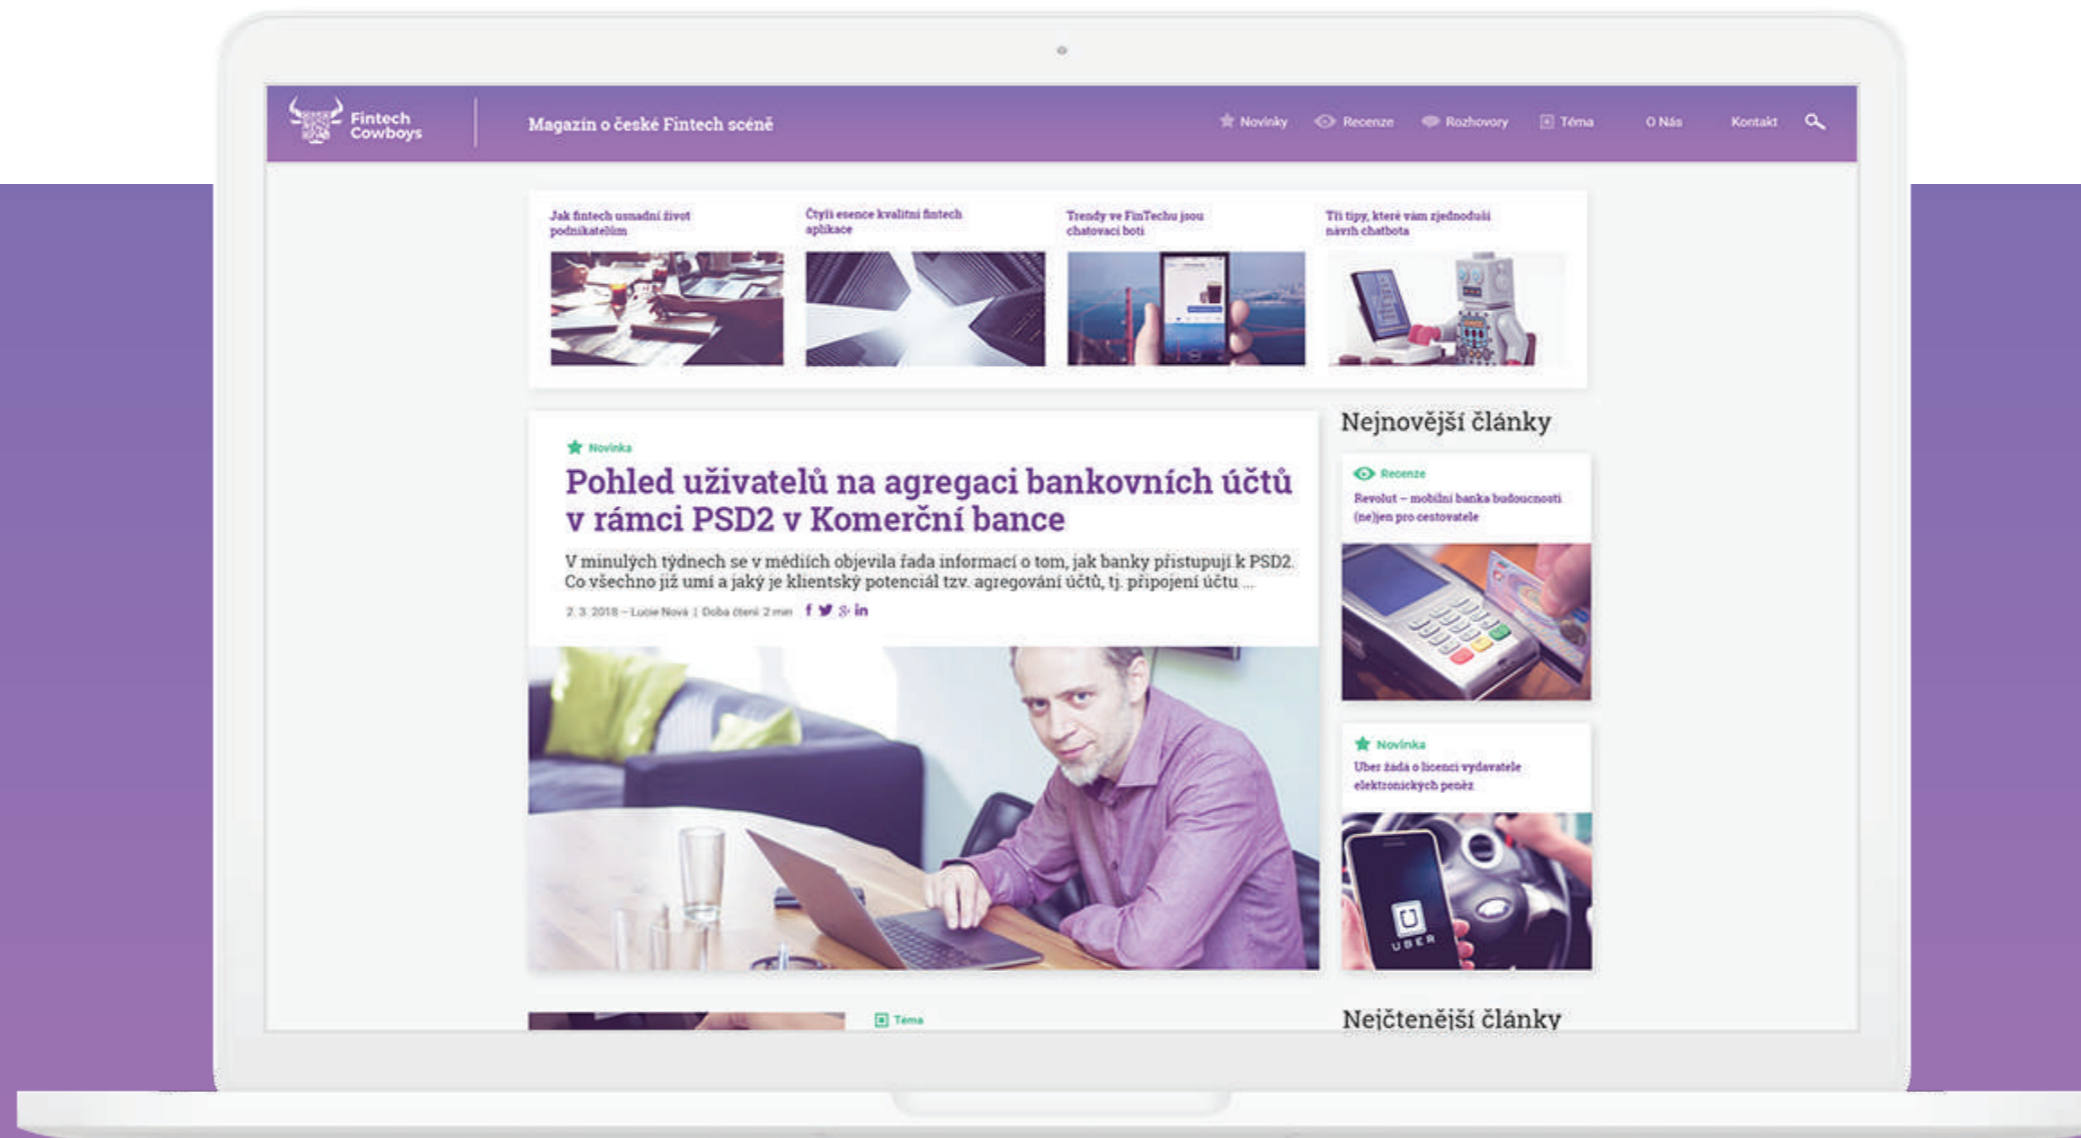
Fintech Cowboys

Magazín o české Fintech scéně

Novinky Recenze Rozhovory Téma O Nás Kontakt

Jak fintech usnadní život podnikatelům

Čtyři esence kvalitní fintech aplikace

Trendy ve FinTechu jsou chatovací boti

Tři tipy, které vám zjednoduší návrh chatbota

Novinka

Pohled uživatelů na agregaci bankovních účtů v rámci PSD2 v Komerční bance

V minulých týdnech se v médiích objevila řada informací o tom, jak banky přistupují k PSD2. Co všechno již umí a jaký je klientský potenciál tzv. agregování účtů, tj. připojení účtu ...

2. 3. 2018 – Lucie Nová | Doba čtení 2 min

Nejnovější články

Recenze

Revolut – mobilní banka budoucnosti (ne)jen pro cestovatele

Novinka

Uber žádá o licenci vydavatele elektronických peněz

UBER

Téma

Nejčtenější články